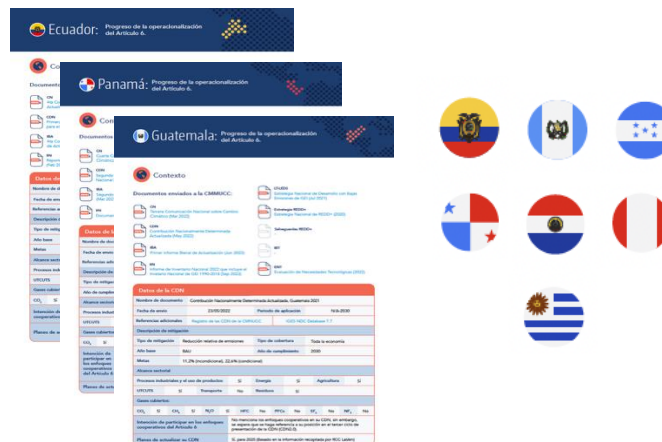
Ecuador: Progreso de la operacionalización del Artículo 6.

Panamá: Progreso de la operacionalización del Artículo 6.

Guatemala: Progreso de la operacionalización del Artículo 6.

Contexto

Documentos enviados a la CMNUCC:

CN
Tercera Comunicación Nacional sobre Cambio Climático (Mar 2022)

CDN
Contribución Nacionalmente Determinada Actualizada (Mar 2022)

IBA
Primer Informe Bienal de Actualización (Jun 2022)

IIN
Informe de Inventario Nacional 2022 que incluye el Inventario Nacional de GEI 1990-2018 (Mar 2022)

LTLEDS
Estrategia Nacional de Desarrollo con Bajas Emisiones de GEI (Jul 2021)

Estrategia REDD+
Estrategia Nacional de REDD+ (2020)

Salvaguardas REDD+

BTI

ENT
Evaluación de Necesidades Tecnológicas (2022)

Datos de la CDN

| Nombre de documento | Contribución Nacionalmente Determinada Actualizada, Guatemala 2021 | | |
|---|---|---|---|
| Fecha de envío | 23/05/2022 | Periodo de aplicación | 16/6-2030 |
| Referencias adicionales | Registro de las CDN de la CMNUCC | | ICAT NDC Database 7.1 |
| Descripción de mitigación | | | |
| Tipo de mitigación | Reducción relativa de emisiones | Tipo de cobertura | Toda la economía |
| Año base | BAU | Año de cumplimiento | 2030 |
| Metas | 11,2% (incondicional), 22,6% (condicional) | | |
| Alcance sectorial | | | |
| Procesos industriales y el uso de productos | Sí | Energía | Sí | Agricultura | Sí |
| UTCUTS | Sí | Transporte | Yes | Residuos | Sí |
| Gases cubiertos | | | |
| $CO_2$ | Sí | $CH_4$ | Sí | $N_2O$ | Sí | HFC | No | PFCs | No | $SF_6$ | No | $NF_3$ | No |
| Intención de participar en los enfoques cooperativos del Artículo 6 | No menciona los enfoques cooperativos en su CDN, sin embargo, se espera que se haga referencia a su posición en el tercer ciclo de presentación de la CDN (CDN3.0). | | |
| Planes de actualizar su CDN | Sí, para 2025 (basado en la información recopilada por RCC Ladam) | | |